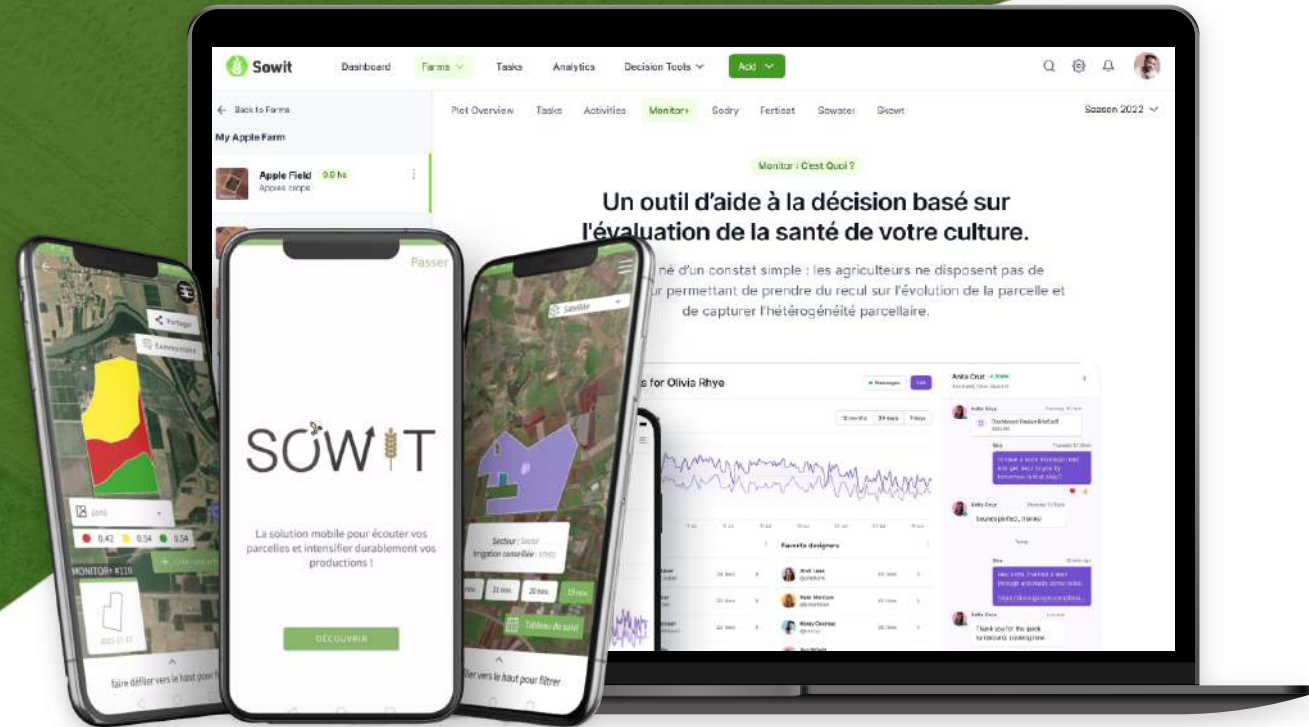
Sowit
Dashboard
Farms
Tasks
Analytics
Decision Tools
Add

← Back to Farms
My Apple Farm
Apple Field 0.0 ha
Apples crops

Plot Overview
Tasks
Activities
Monitor+
Sodry
Fertisat
Sowater
Skowt
Season 2022

Monitor : C'est Quoi ?

Un outil d'aide à la décision basé sur l'évaluation de la santé de votre culture.

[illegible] né d'un constat simple : les agriculteurs ne disposent pas de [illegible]ur permettant de prendre du recul sur l'évolution de la parcelle et de capturer l'hétérogénéité parcellaire.

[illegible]s for Olivia Rhye
Favorite designers
Thank you for the quick turnaround. Looking now.
Sounds perfect, thanks!

Partager
Commentaire
Zone
0.42
0.54
0.54
MONITOR+ #119
faire défiler vers le haut pour filtrer

Passer
SOWIT
La solution mobile pour écouter vos parcelles et intensifier durablement vos productions !
DÉCOUVRIR

Satellite
Secteur : Sector
Irrigation conseillée : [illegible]
21 min
20 min
15 min
Tableau de suivi
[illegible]ller vers le haut pour filtrer